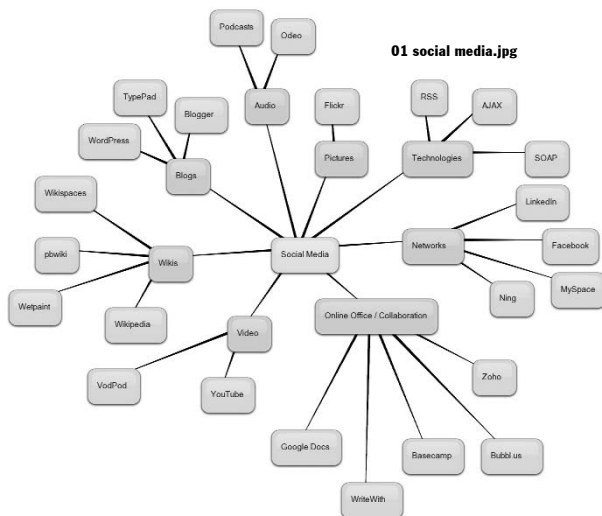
01 social media.jpg

Podcasts
Odeo
Audio
TypePad
Blogger
WordPress
Blogs
Flickr
Pictures
RSS
AJAX
Technologies
SOAP
Wikispaces
pbwiki
Wikis
Wetpaint
Wikipedia
Social Media
Networks
LinkedIn
Facebook
MySpace
Ning
Video
VodPod
YouTube
Online Office / Collaboration
Zoho
Google Docs
Basecamp
Bubbl.us
WriteWith